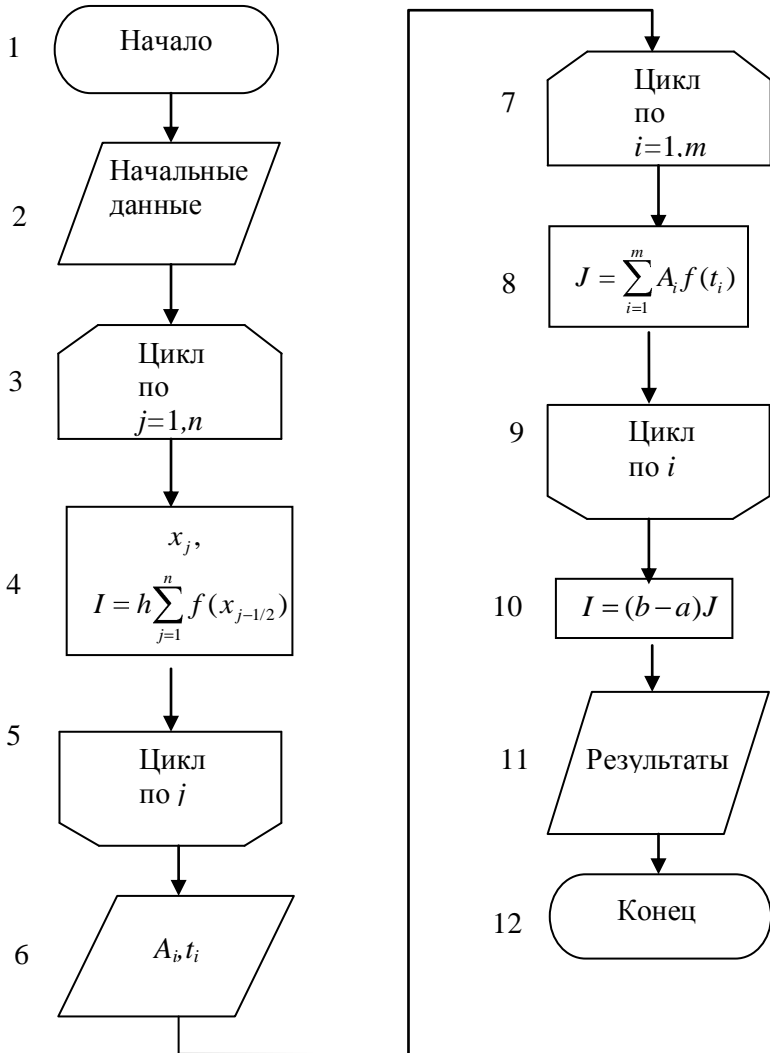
1 Начало

2 Начальные данные

3 Цикл по $j=1,n$

4 $x_j$, $I = h\sum_{j=1}^{n} f(x_{j-1/2})$

5 Цикл по $j$

6 $A_i, t_i$

7 Цикл по $i=1,m$

8 $J = \sum_{i=1}^{m} A_i f(t_i)$

9 Цикл по $i$

10 $I = (b-a)J$

11 Результаты

12 Конец